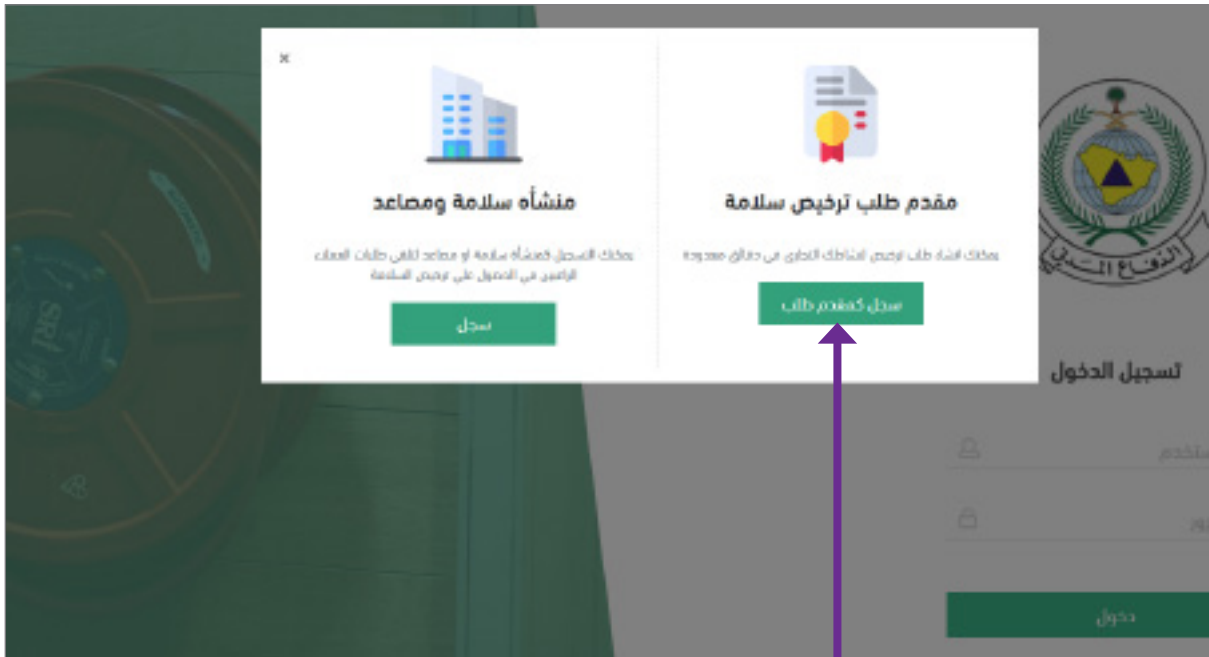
×

مقدم طلب ترخيص سلامة

يمكنك انشاء طلب ترخيص لنشاطك التجاري في دقائق معدودة

سجل كمقدم طلب

منشأه سلامة ومصاعد

يمكنك التسجيل كمنشأه سلامة او مصاعد لتلقي طلبات العملاء الراغبين في الحصول على ترخيص السلامة

سجل

الدفاع المدني

تسجيل الدخول

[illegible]ستخدم

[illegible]ور

دخول